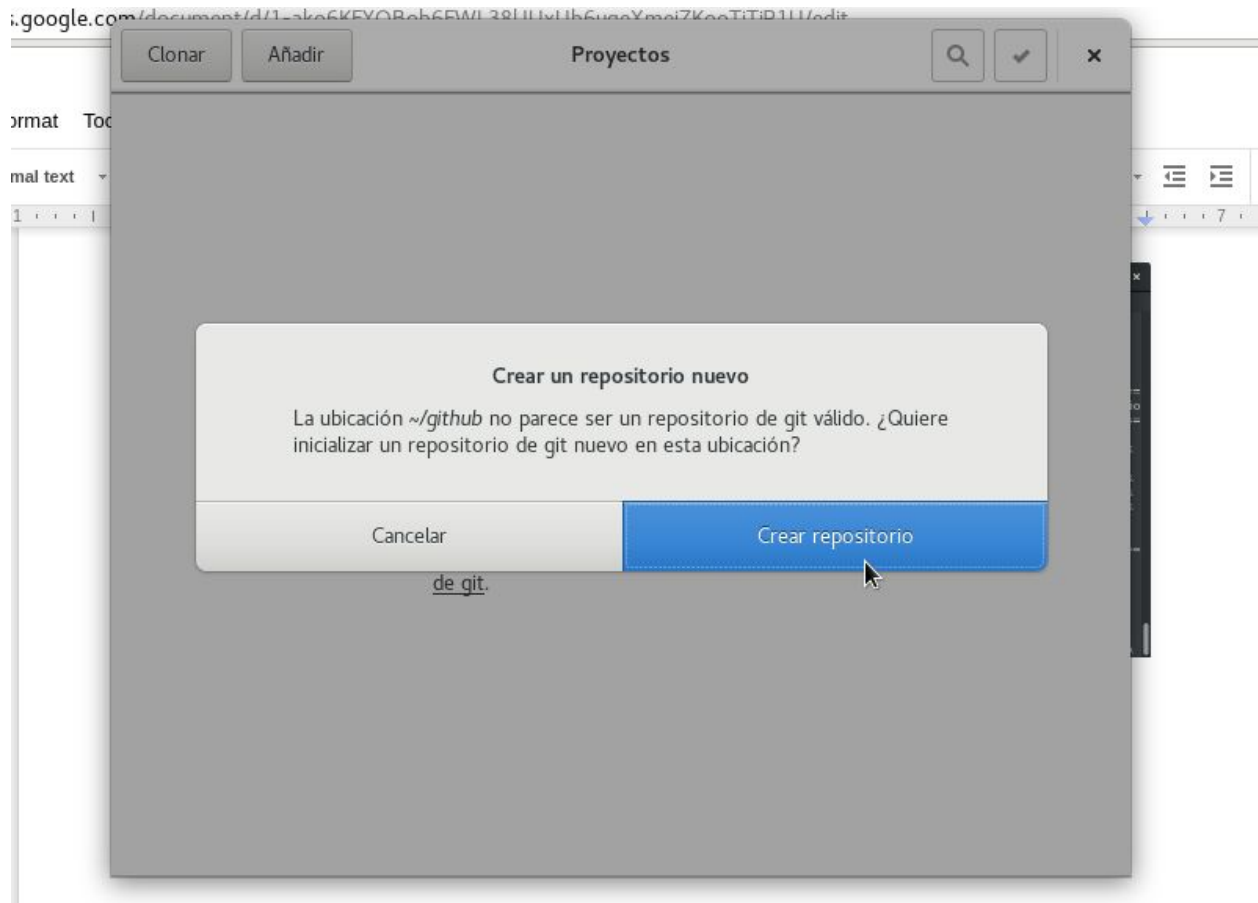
.google.com/document/d/1-ako6KFYOBob6FWL38UUxUb6ugeXmeiZKooTiTiB1U/edit

Clonar Añadir Proyectos ×

ormat Toc

mal text

1 7

Crear un repositorio nuevo

La ubicación ~/github no parece ser un repositorio de git válido. ¿Quiere inicializar un repositorio de git nuevo en esta ubicación?

Cancelar

Crear repositorio

de git.